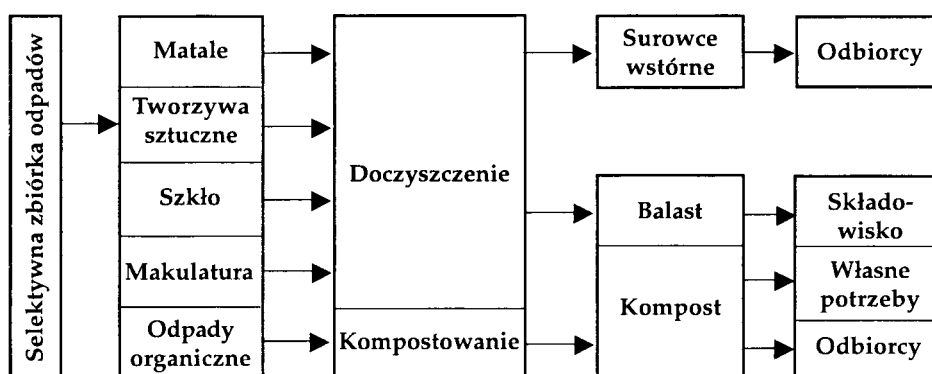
Selektywna zbiórka odpadów

Matale

Tworzywa sztuczne

Szkło

Makulatura

Odpady organiczne

Doczyszczenie

Kompostowanie

Surowce wstórne

Odbiorcy

Balast

Kompost

Składowisko

Własne potrzeby

Odbiorcy